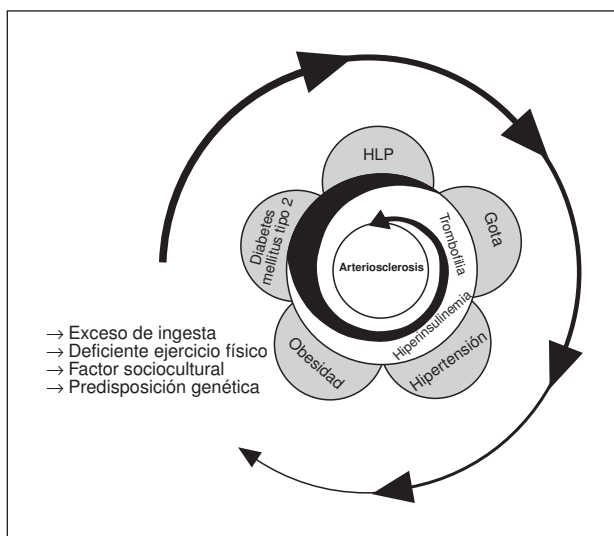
HLP
Gota
Hipertensión
Obesidad
Diabetes mellitus tipo 2
Trombofilia
Hiperinsulinemia
Arteriosclerosis

→ Exceso de ingesta
→ Deficiente ejercicio físico
→ Factor sociocultural
→ Predisposición genética